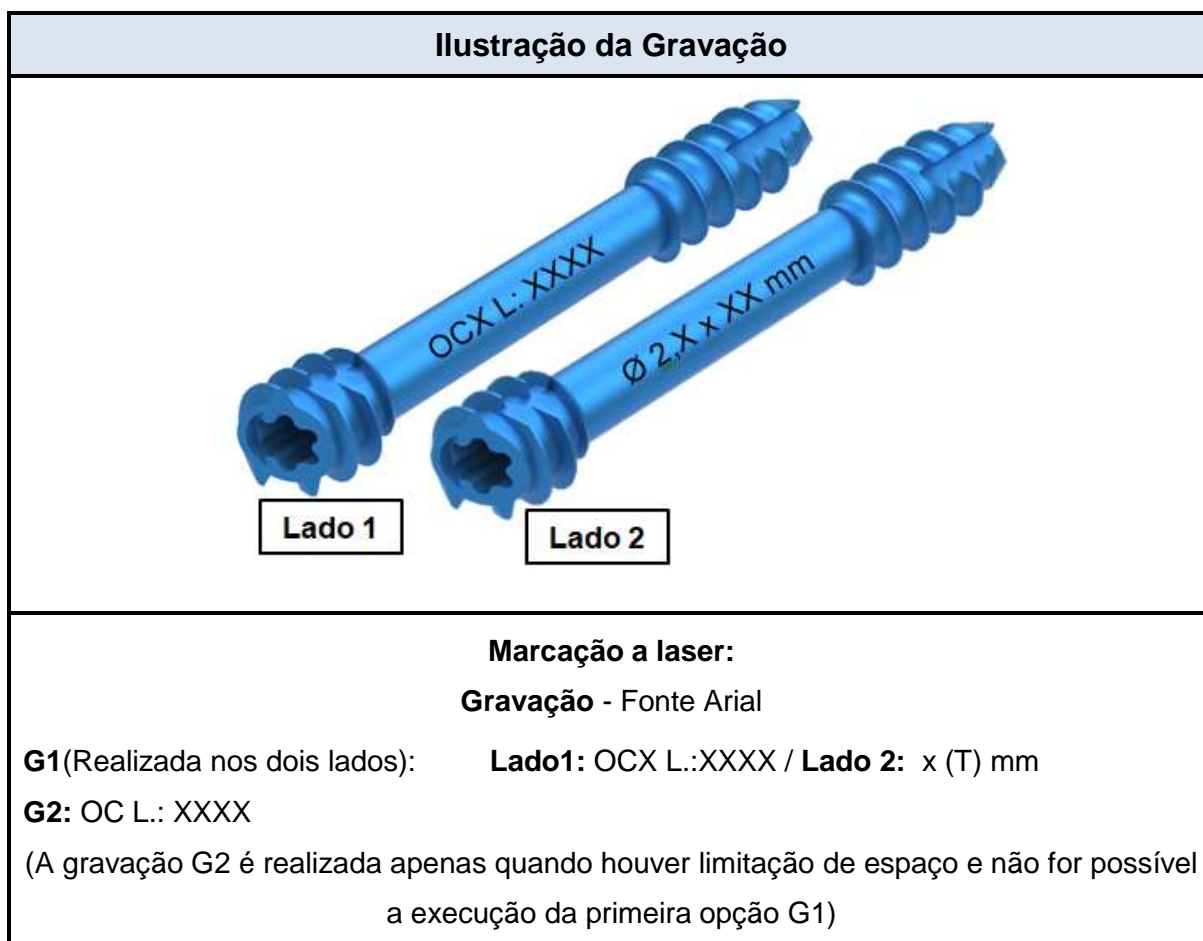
**Ilustração da Gravação**

OCX L: XXXX

Ø 2,X x XX mm

Lado 1

Lado 2

**Marcação a laser:**

**Gravação** - Fonte Arial

**G1**(Realizada nos dois lados): **Lado1:** OCX L.:XXXX / **Lado 2:** x (T) mm

**G2:** OC L.: XXXX

(A gravação G2 é realizada apenas quando houver limitação de espaço e não for possível a execução da primeira opção G1)